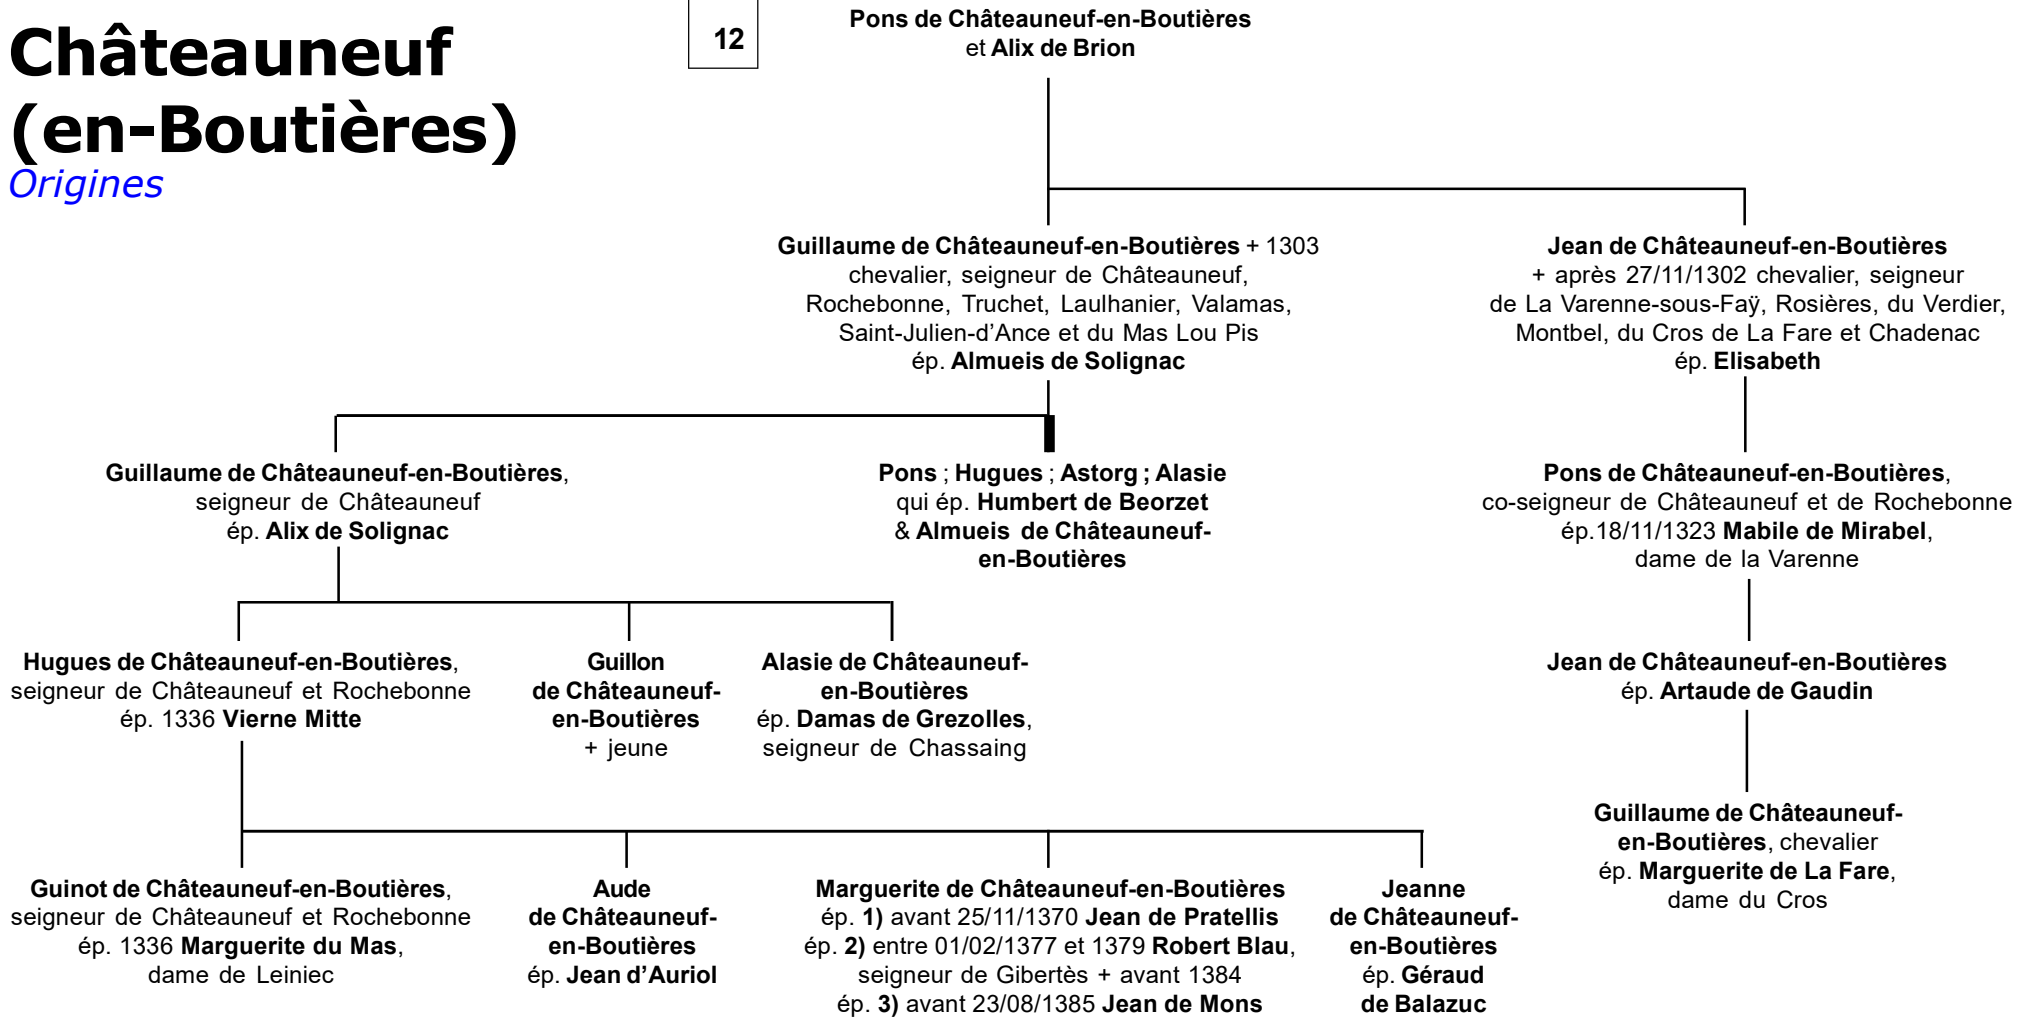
Châteauneuf (en-Boutières)
Origines

12

Pons de Châteauneuf-en-Boutières
et Alix de Brion

Guillaume de Châteauneuf-en-Boutières + 1303
chevalier, seigneur de Châteauneuf, Rochebonne, Truchet, Laulhanier, Valamas, Saint-Julien-d'Ance et du Mas Lou Pis
ép. Almueis de Solignac

Jean de Châteauneuf-en-Boutières
+ après 27/11/1302 chevalier, seigneur de La Varenne-sous-Faÿ, Rosières, du Verdier, Montbel, du Cros de La Fare et Chadenac
ép. Elisabeth

Guillaume de Châteauneuf-en-Boutières,
seigneur de Châteauneuf
ép. Alix de Solignac

Pons ; Hugues ; Astorg ; Alasie
qui ép. Humbert de Beorzet
& Almueis de Châteauneuf-en-Boutières

Pons de Châteauneuf-en-Boutières,
co-seigneur de Châteauneuf et de Rochebonne
ép.18/11/1323 Mabile de Mirabel,
dame de la Varenne

Hugues de Châteauneuf-en-Boutières,
seigneur de Châteauneuf et Rochebonne
ép. 1336 Vierne Mitte

Guillon
de Châteauneuf-en-Boutières
+ jeune

Alasie de Châteauneuf-en-Boutières
ép. Damas de Grezolles,
seigneur de Chassaing

Jean de Châteauneuf-en-Boutières
ép. Artaude de Gaudin

Guillaume de Châteauneuf-en-Boutières, chevalier
ép. Marguerite de La Fare,
dame du Cros

Guinot de Châteauneuf-en-Boutières,
seigneur de Châteauneuf et Rochebonne
ép. 1336 Marguerite du Mas,
dame de Leiniec

Aude
de Châteauneuf-en-Boutières
ép. Jean d'Auriol

Marguerite de Châteauneuf-en-Boutières
ép. 1) avant 25/11/1370 Jean de Pratellis
ép. 2) entre 01/02/1377 et 1379 Robert Blau,
seigneur de Gibertès + avant 1384
ép. 3) avant 23/08/1385 Jean de Mons

Jeanne
de Châteauneuf-en-Boutières
ép. Géraud
de Balazuc